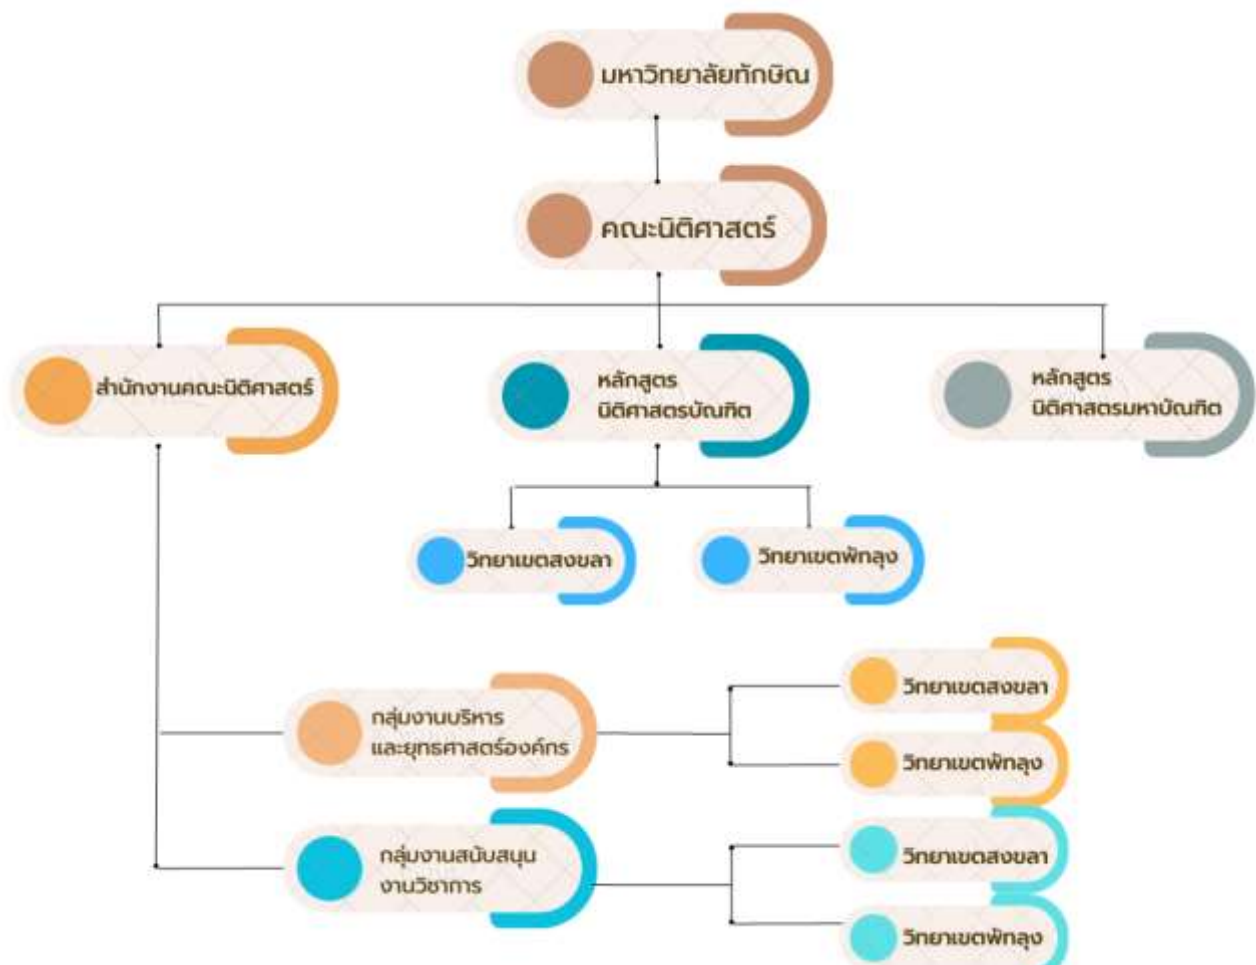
มหาวิทยาลัยทักษิณ

คณะนิติศาสตร์

สำนักงานคณะนิติศาสตร์

หลักสูตร
นิติศาสตรบัณฑิต

หลักสูตร
นิติศาสตรมหาบัณฑิต

วิทยาเขตสงขลา

วิทยาเขตพัทลุง

กลุ่มงานบริหาร
และยุทธศาสตร์องค์กร

วิทยาเขตสงขลา

วิทยาเขตพัทลุง

กลุ่มงานสนับสนุน
งานวิชาการ

วิทยาเขตสงขลา

วิทยาเขตพัทลุง